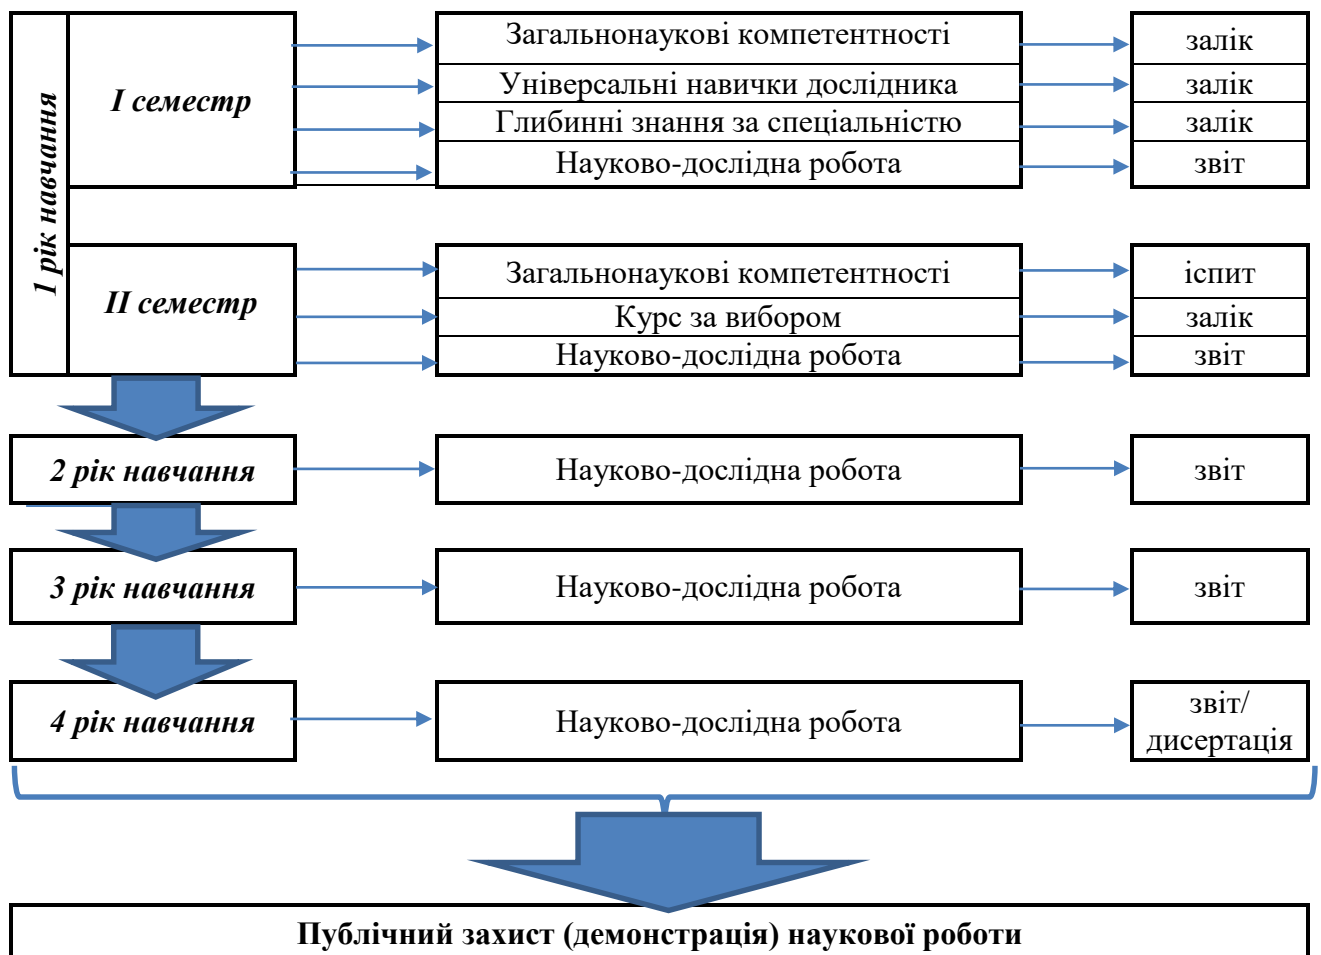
1 рік навчання

I семестр

Загальнонаукові компетентності — залік
Універсальні навички дослідника — залік
Глибинні знання за спеціальністю — залік
Науково-дослідна робота — звіт

II семестр

Загальнонаукові компетентності — іспит
Курс за вибором — залік
Науково-дослідна робота — звіт

2 рік навчання — Науково-дослідна робота — звіт

3 рік навчання — Науково-дослідна робота — звіт

4 рік навчання — Науково-дослідна робота — звіт/ дисертація

Публічний захист (демонстрація) наукової роботи